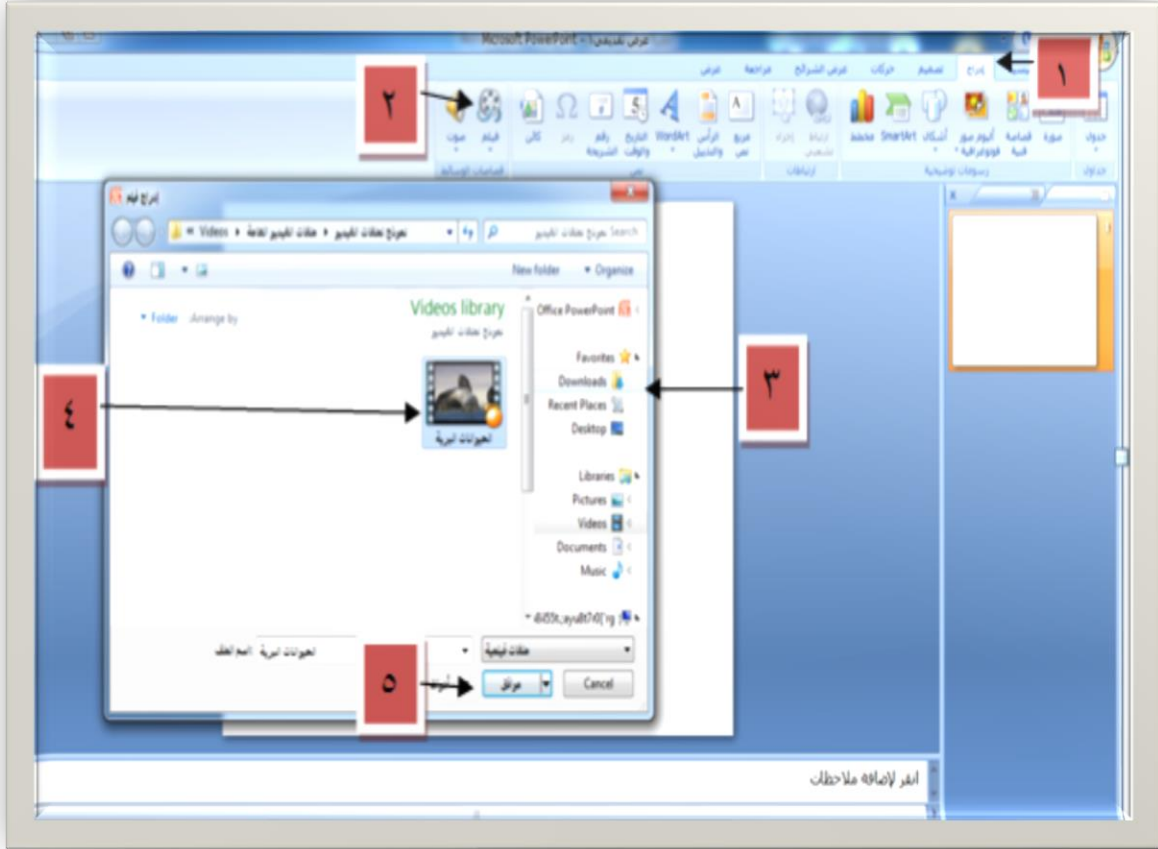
عرض تقديمي1 - Microsoft PowerPoint

١

إدراج تصميم حركات عرض الشرائح مراجعة عرض

٢

جدول صورة قصاصة فنية ألبوم صور فوتوغرافية أشكال SmartArt مخطط ارتباط تشعبي إجراء مربع نص رأس وتذييل WordArt التاريخ والوقت رقم الشريحة رمز كائن فيلم صوت

جداول رسومات توضيحية ارتباطات نص مقاطع الوسائط

إدراج فيلم

Videos ◂ ملفات الفيديو العامة ◂ نموذج ملفات الفيديو

Search نموذج ملفات الفيديو

Organize ▾ New folder

Videos library
نموذج ملفات الفيديو

Arrange by: Folder ▾

Office PowerPoint

Favorites
Downloads
Recent Places
Desktop

Libraries
Pictures
Videos
Documents
Music

٣

٤

الحيوانات البرية

اسم الملف: الحيوانات البرية

ملفات فيلمية

٥

موافق

Cancel

انقر لإضافة ملاحظات